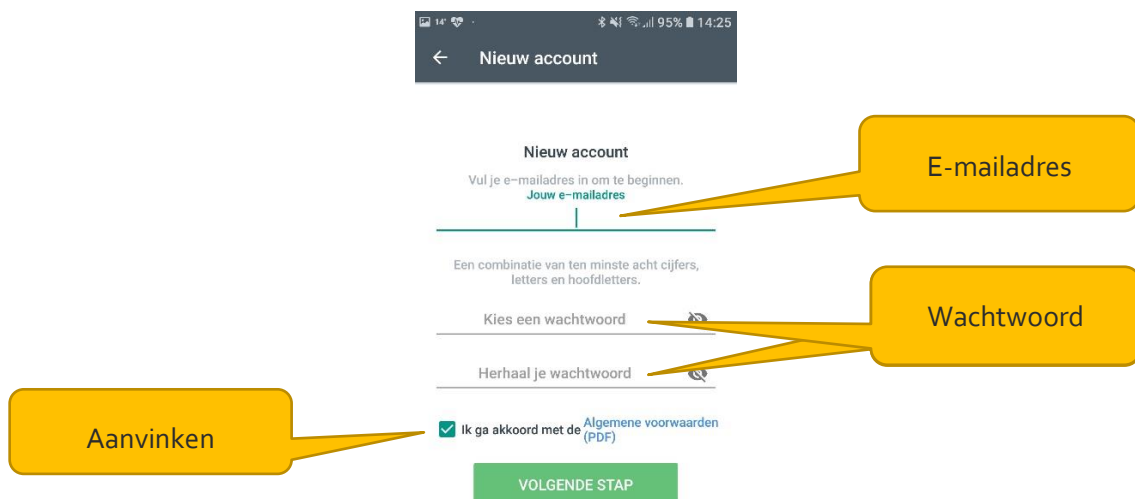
14° 95% 14:25

Nieuw account

Nieuw account

Vul je e-mailadres in om te beginnen.

Jouw e-mailadres

E-mailadres

Een combinatie van ten minste acht cijfers, letters en hoofdletters.

Kies een wachtwoord

Wachtwoord

Herhaal je wachtwoord

Aanvinken

Ik ga akkoord met de Algemene voorwaarden (PDF)

VOLGENDE STAP